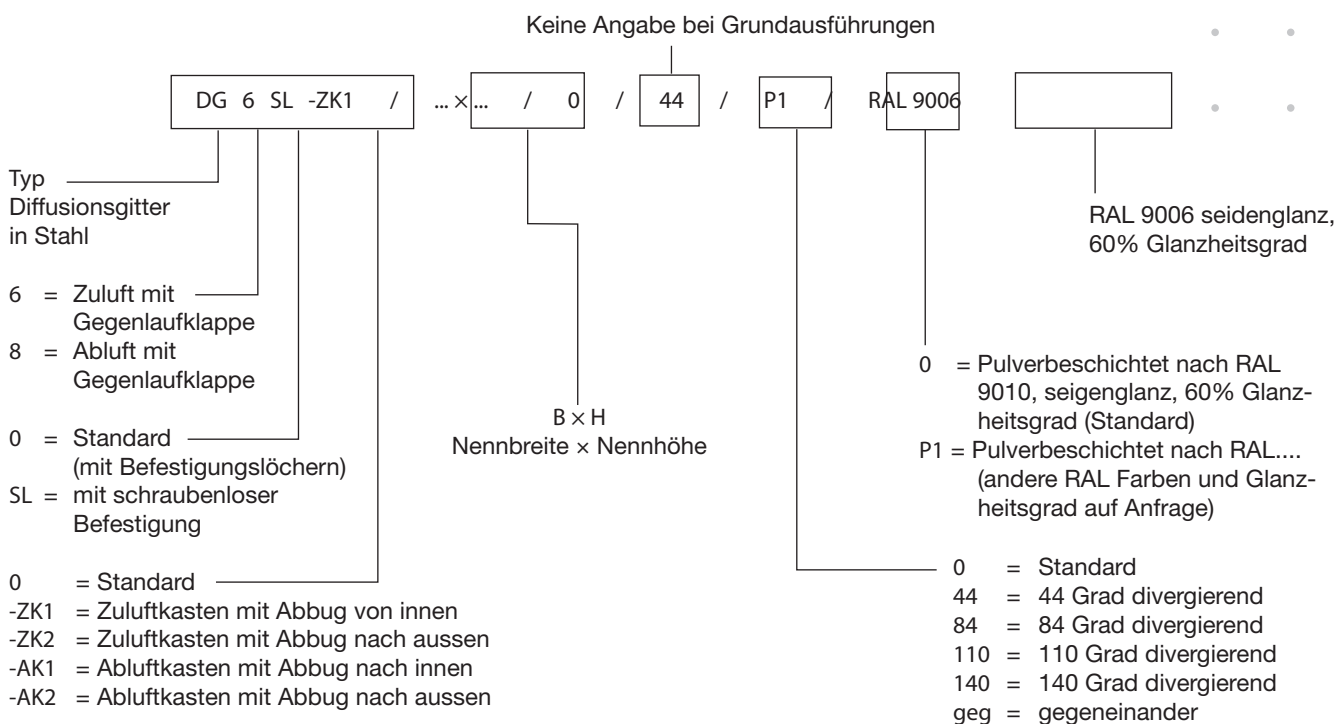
Keine Angabe bei Grundausführungen

DG 6 SL -ZK1 / ...×... / 0 / 44 / P1 / RAL 9006

Typ
Diffusionsgitter
in Stahl

6 = Zuluft mit Gegenlaufklappe
8 = Abluft mit Gegenlaufklappe

0 = Standard (mit Befestigungslöchern)
SL = mit schraubenloser Befestigung

0 = Standard
-ZK1 = Zuluftkasten mit Abbug von innen
-ZK2 = Zuluftkasten mit Abbug nach aussen
-AK1 = Abluftkasten mit Abbug nach innen
-AK2 = Abluftkasten mit Abbug nach aussen

B × H
Nennbreite × Nennhöhe

RAL 9006 seidenglanz, 60% Glanzheitsgrad

0 = Pulverbeschichtet nach RAL 9010, seigenglanz, 60% Glanzheitsgrad (Standard)
P1 = Pulverbeschichtet nach RAL.... (andere RAL Farben und Glanzheitsgrad auf Anfrage)

0 = Standard
44 = 44 Grad divergierend
84 = 84 Grad divergierend
110 = 110 Grad divergierend
140 = 140 Grad divergierend
geg = gegeneinander